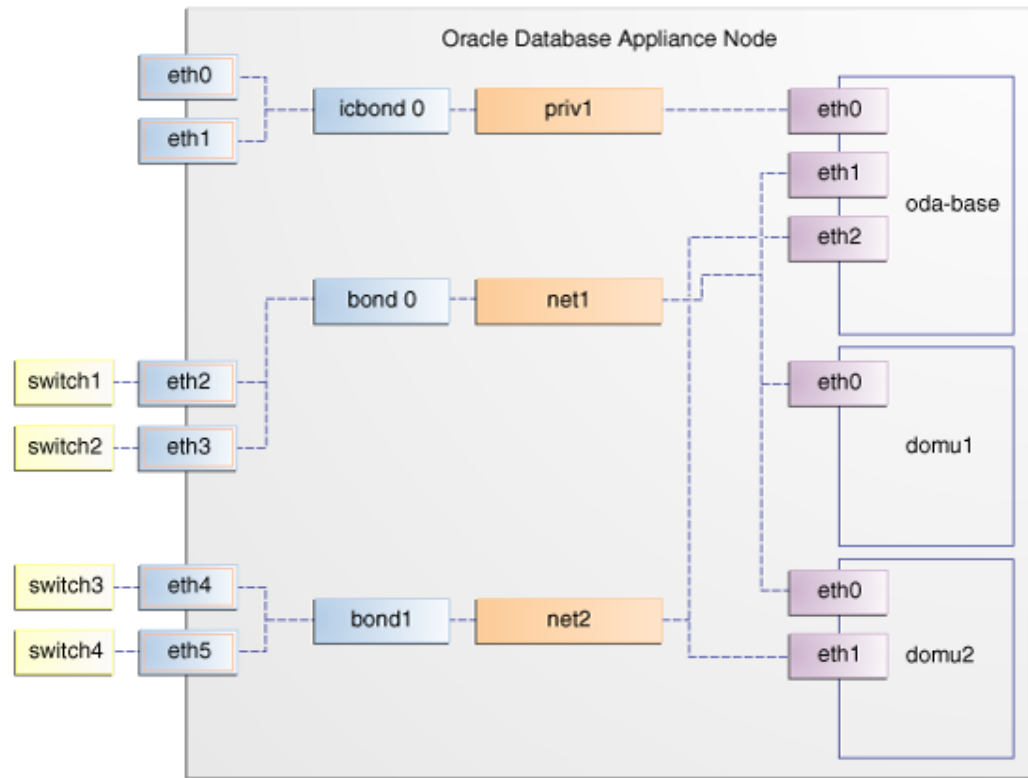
Oracle Database Appliance Node

eth0

eth1

icbond 0

priv1

eth0

eth1

eth2

oda-base

bond 0

net1

switch1

eth2

switch2

eth3

eth0

domu1

switch3

eth4

switch4

eth5

bond1

net2

eth0

eth1

domu2